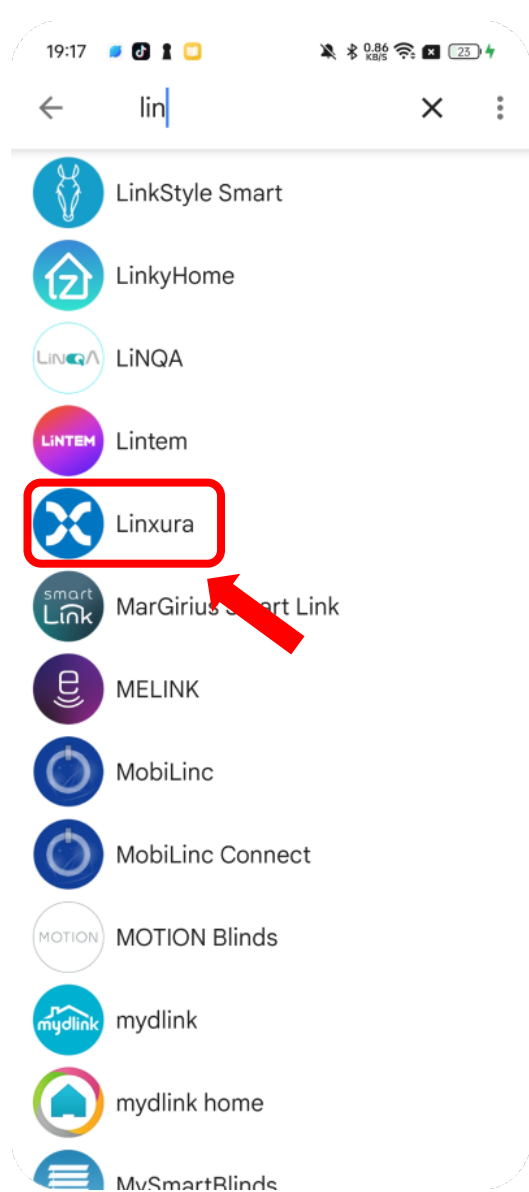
19:17

0.86 KB/S 23

lin

LinkStyle Smart

LinkyHome

LiNQA

LiNQA

LiNTEM

Lintem

Linxura

smart Link

MarGirius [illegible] Link

MELINK

MobiLinc

MobiLinc Connect

MOTION

MOTION Blinds

mydlink

mydlink

mydlink home

MySmartBlinds